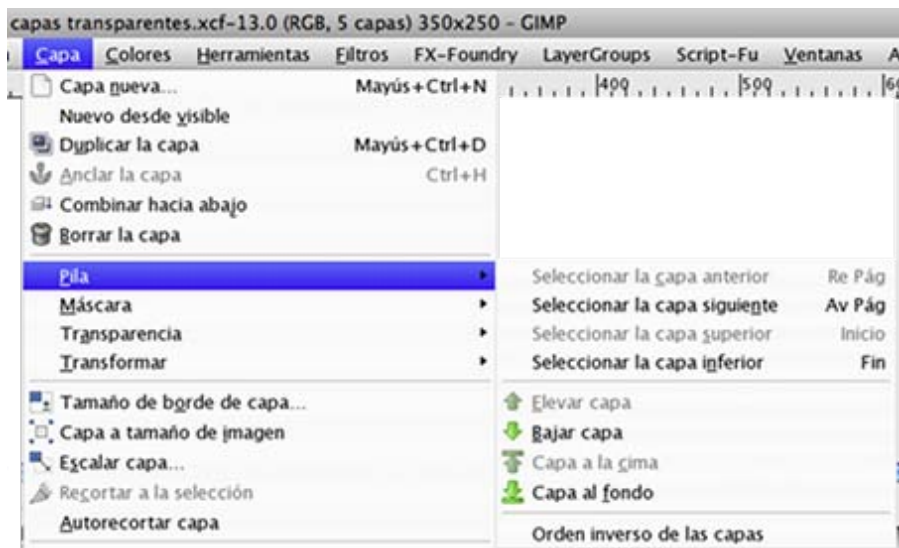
capas transparentes.xcf-13.0 (RGB, 5 capas) 350x250 - GIMP

Capa Colores Herramientas Filtros FX-Foundry LayerGroups Script-Fu Ventanas A

Capa nueva... Mayús+Ctrl+N
Nuevo desde visible
Duplicar la capa Mayús+Ctrl+D
Anclar la capa Ctrl+H
Combinar hacia abajo
Borrar la capa
Pila
Máscara
Transparencia
Transformar
Tamaño de borde de capa...
Capa a tamaño de imagen
Escalar capa...
Recortar a la selección
Autorecortar capa

400 500

Seleccionar la capa anterior Re Pág
Seleccionar la capa siguiente Av Pág
Seleccionar la capa superior Inicio
Seleccionar la capa inferior Fin
Elevar capa
Bajar capa
Capa a la cima
Capa al fondo
Orden inverso de las capas